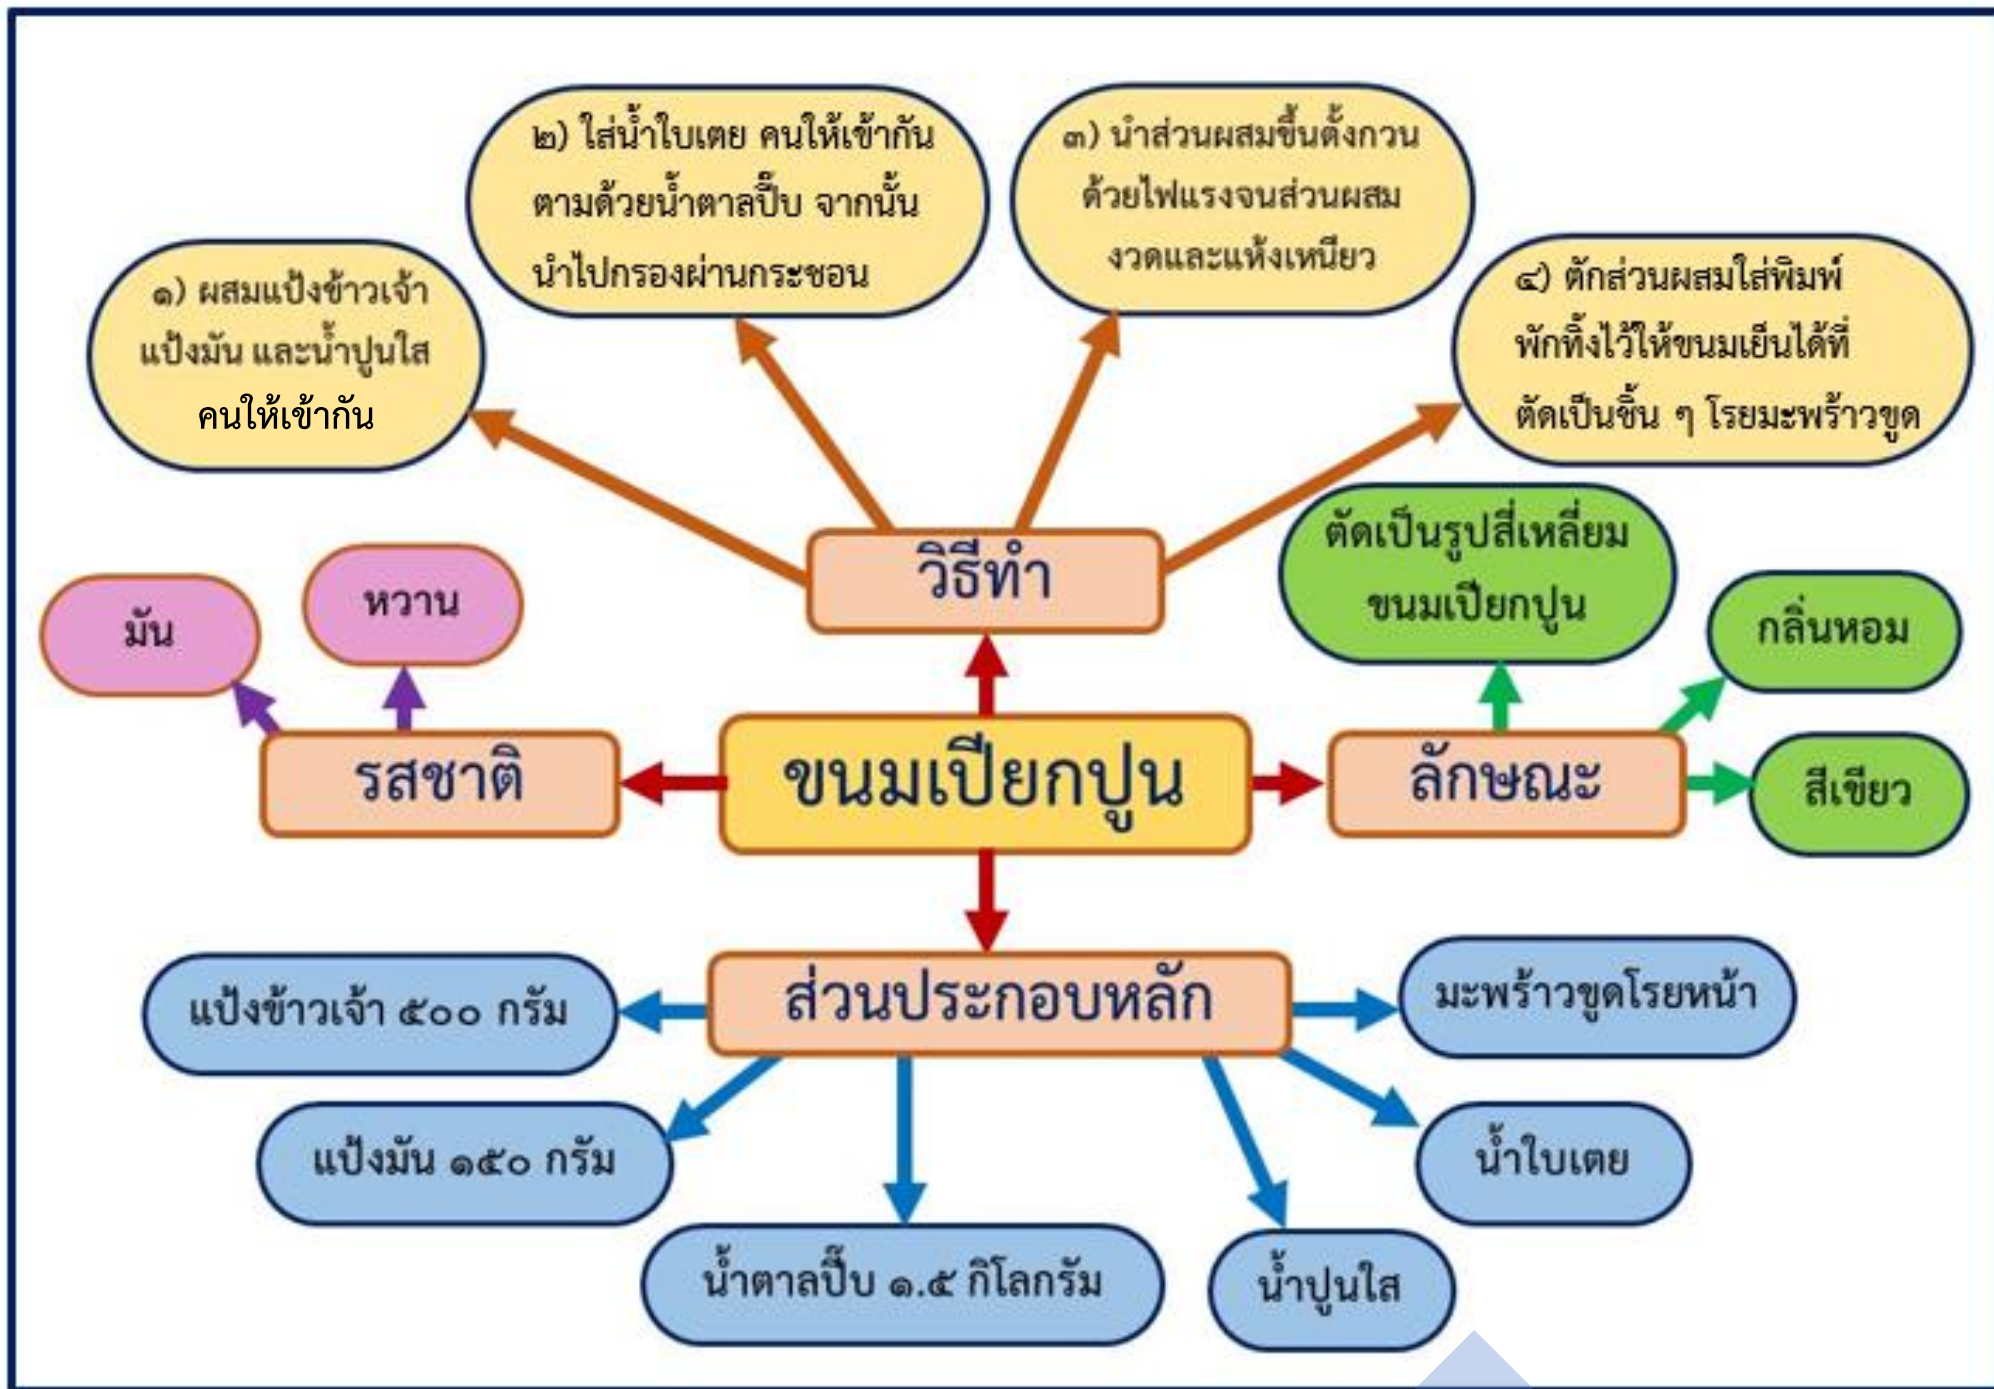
ขนมเปียกปูน

วิธีทำ

๑) ผสมแป้งข้าวเจ้า แป้งมัน และน้ำปูนใส คนให้เข้ากัน

๒) ใส่น้ำใบเตย คนให้เข้ากัน ตามด้วยน้ำตาลปี๊บ จากนั้น นำไปกรองผ่านกระชอน

๓) นำส่วนผสมขึ้นตั้งกวน ด้วยไฟแรงจนส่วนผสม งวดและแห้งเหนียว

๔) ตักส่วนผสมใส่พิมพ์ พักทิ้งไว้ให้ขนมเย็นได้ที่ ตัดเป็นชิ้น ๆ โรยมะพร้าวขูด

รสชาติ

มัน

หวาน

ลักษณะ

ตัดเป็นรูปสี่เหลี่ยม ขนมเปียกปูน

กลิ่นหอม

สีเขียว

ส่วนประกอบหลัก

แป้งข้าวเจ้า ๕๐๐ กรัม

แป้งมัน ๑๕๐ กรัม

น้ำตาลปี๊บ ๑.๕ กิโลกรัม

น้ำปูนใส

น้ำใบเตย

มะพร้าวขูดโรยหน้า